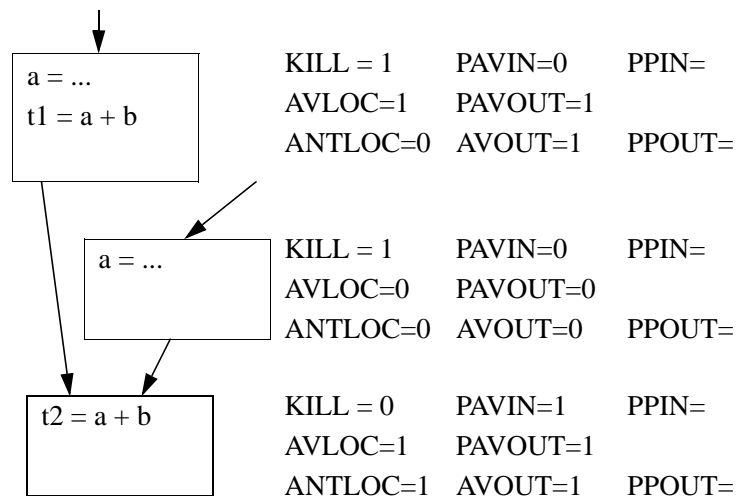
a = ...
t1 = a + b

KILL = 1 PAVIN=0 PPIN=
AVLOC=1 PAVOUT=1
ANTLOC=0 AVOUT=1 PPOUT=

a = ...

KILL = 1 PAVIN=0 PPIN=
AVLOC=0 PAVOUT=0
ANTLOC=0 AVOUT=0 PPOUT=

t2 = a + b

KILL = 0 PAVIN=1 PPIN=
AVLOC=1 PAVOUT=1
ANTLOC=1 AVOUT=1 PPOUT=